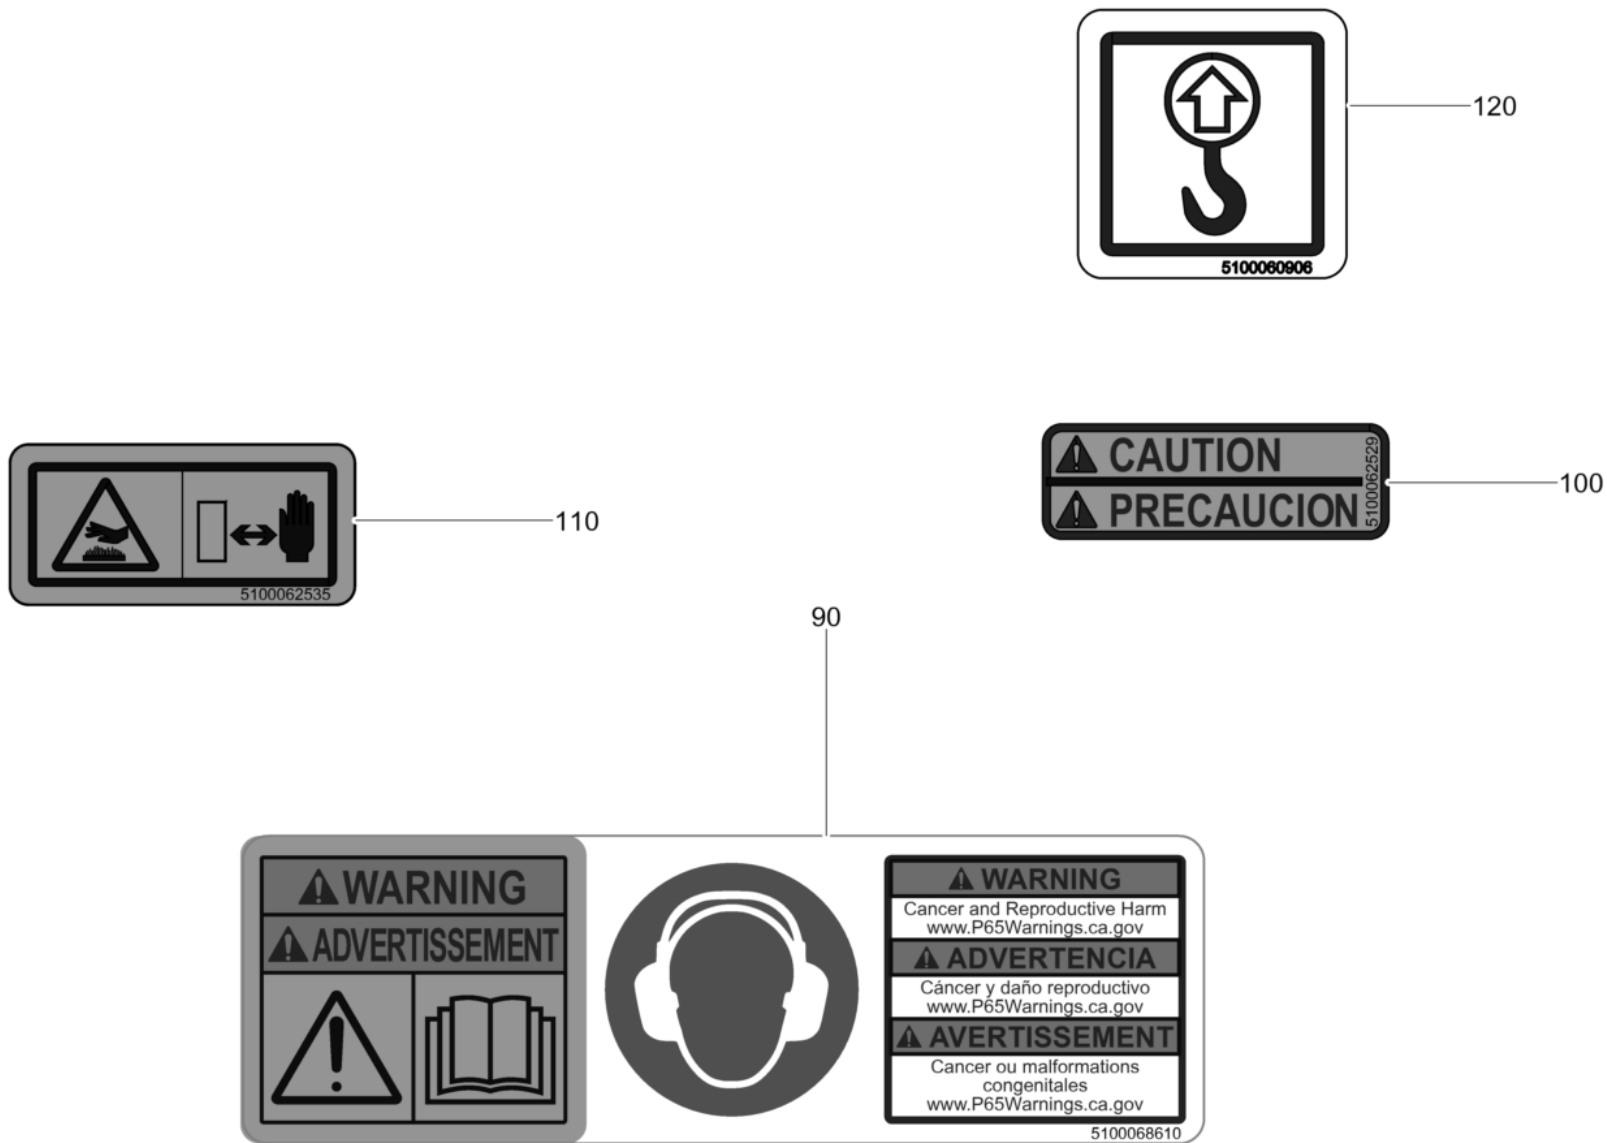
5100060906

120

110

5100062535

CAUTION
PRECAUCION
5100062529

100

90

WARNING
ADVERTISSEMENT

WARNING
Cancer and Reproductive Harm
www.P65Warnings.ca.gov
ADVERTENCIA
Cáncer y daño reproductivo
www.P65Warnings.ca.gov
AVERTISSEMENT
Cancer ou malformations congenitales
www.P65Warnings.ca.gov

5100068610